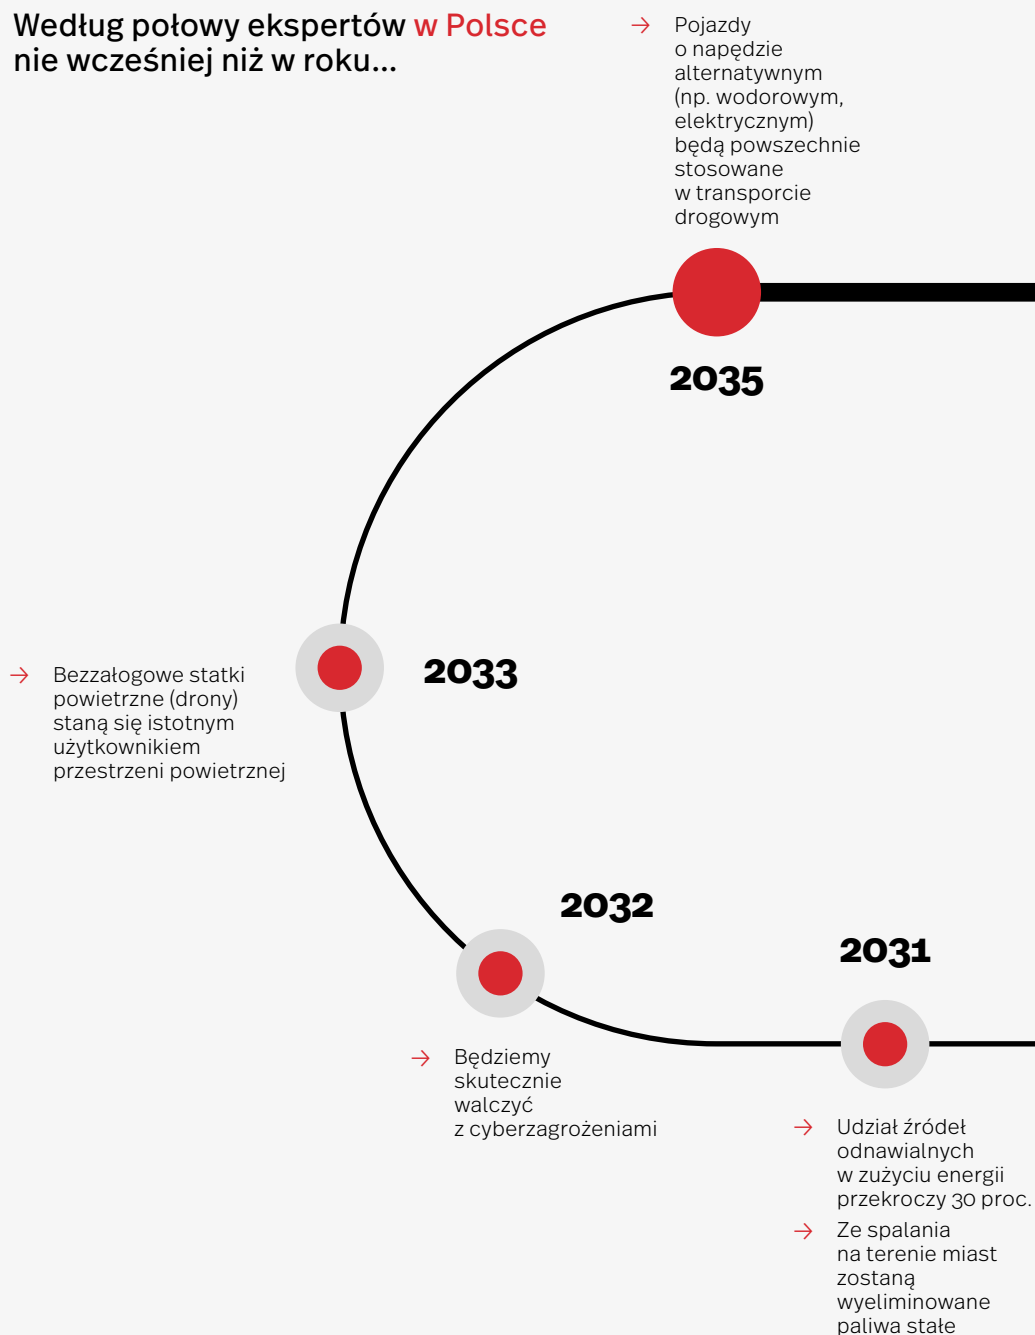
Według połowy ekspertów w Polsce nie wcześniej niż w roku…

→ Pojazdy o napędzie alternatywnym (np. wodorowym, elektrycznym) będą powszechnie stosowane w transporcie drogowym

2035

2033

→ Bezzałogowe statki powietrzne (drony) staną się istotnym użytkownikiem przestrzeni powietrznej

2032

2031

→ Będziemy skutecznie walczyć z cyberzagrożeniami

→ Udział źródeł odnawialnych w zużyciu energii przekroczy 30 proc.

→ Ze spalania na terenie miast zostaną wyeliminowane paliwa stałe